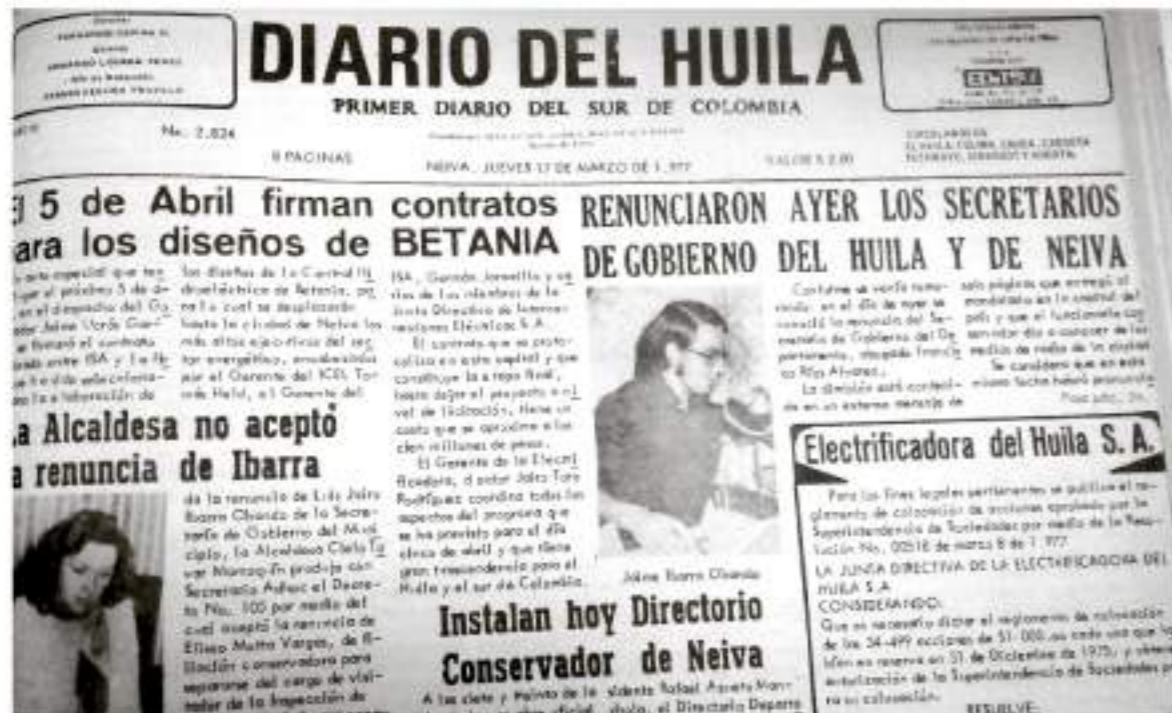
DIARIO DEL HUILA
PRIMER DIARIO DEL SUR DE COLOMBIA

No. 2.824
8 PAGINAS
NEIVA - JUEVES 17 DE MARZO DE 1.977
VALOR $ 2.00

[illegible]5 de Abril firman contratos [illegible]ara los diseños de BETANIA

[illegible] acto especial que ten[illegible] lugar el próximo 5 de a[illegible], en el despacho del Go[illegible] Jaime Vargas Gar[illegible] se firmará el contrato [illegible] entre ISA y la He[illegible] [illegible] para la elaboración de los diseños de la Central Hidroeléctrica de Betania, para la cual se desplazarán hasta la ciudad de Neiva los más altos ejecutivos del sector energético, encabezados por el Gerente del ICEL Torrado Held, el Gerente del ISA, Germán Jaramillo y varios de los miembros de la Junta Directiva de Interconexiones Eléctricas S.A.

El contrato que se protocolizará en esta capital y que constituye la etapa final, hasta dejar el proyecto a nivel de licitación, tiene un costo que se aproxima a los cien millones de pesos.

El Gerente de la Electrificadora, el doctor Jaime Tovar Rodríguez coordina todos los aspectos del programa que se ha previsto para el día cinco de abril y que tiene gran trascendencia para el Huila y el sur de Colombia.

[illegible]a Alcaldesa no aceptó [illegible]a renuncia de Ibarra

de la renuncia de Luis Jaime Ibarra Olaeda de la Secretaría de Gobierno del Municipio, la Alcaldesa Clelia Tovar Manzan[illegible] produjo con Secretario Ad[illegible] el Decreto No. 100 por medio del cual aceptó la renuncia de Eliseo Motta Vargas, de filiación conservadora para separarse del cargo de visitador de la Inspección de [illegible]

RENUNCIARON AYER LOS SECRETARIOS DE GOBIERNO DEL HUILA Y DE NEIVA

Contrario se venía rumorando en el día de ayer se cumplió la renuncia del Secretario de Gobierno del Departamento, abogado Francisco Ríos Alvarez.

La dimisión está contenida en un extenso mensaje de solo página que entregó al mandatario en la capital del país y que el funcionario con servidor dio a conocer de los medios de radio de la ciudad.

Se considera que en este mismo fecha habrá pronuncia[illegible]

Pasa pág. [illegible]

Jaime Ibarra Olaeda

Instalan hoy Directorio Conservador de Neiva

A las siete y treinta de la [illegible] oficial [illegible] sidente Rafael Acosta Mon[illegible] dujo, el Directorio Departa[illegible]

Electrificadora del Huila S. A.

Para los fines legales pertinentes se publica el reglamento de colocación de acciones aprobado por la Superintendencia de Sociedades por medio de la Resolución No. 00518 de marzo 8 de 1.977.

LA JUNTA DIRECTIVA DE LA ELECTRIFICADORA DEL HUILA S.A.
CONSIDERANDO:
Que es necesario dictar el reglamento de colocación de las 34.499 acciones de $1.000.oo cada una que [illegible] tenía en reserva en 31 de Diciembre de 1975, y obtener autorización de la Superintendencia de Sociedades para su colocación.

RESUELVE: